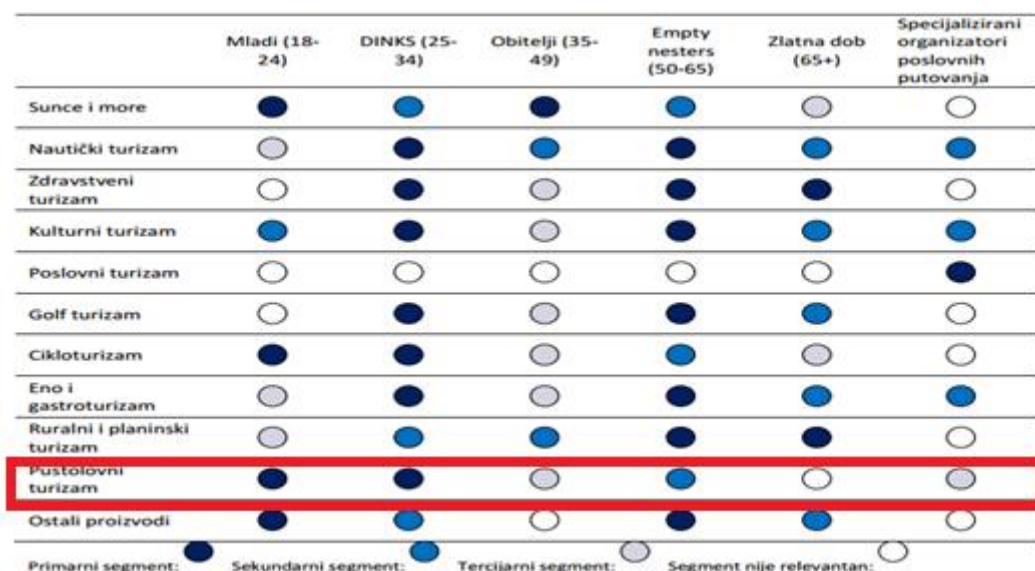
| | Mladi (18-24) | DINKS (25-34) | Obitelji (35-49) | Empty nesters (50-65) | Zlatna dob (65+) | Specijalizirani organizatori poslovnih putovanja |
|---|---|---|---|---|---|---|
| Sunce i more | | | | | | |
| Nautički turizam | | | | | | |
| Zdravstveni turizam | | | | | | |
| Kulturni turizam | | | | | | |
| Poslovni turizam | | | | | | |
| Golf turizam | | | | | | |
| Cikloturizam | | | | | | |
| Eno i gastroturizam | | | | | | |
| Ruralni i planinski turizam | | | | | | |
| Pustolovni turizam | | | | | | |
| Ostali proizvodi | | | | | | |

Primarni segment: Sekundarni segment: Tercijarni segment: Segment nije relevantan: